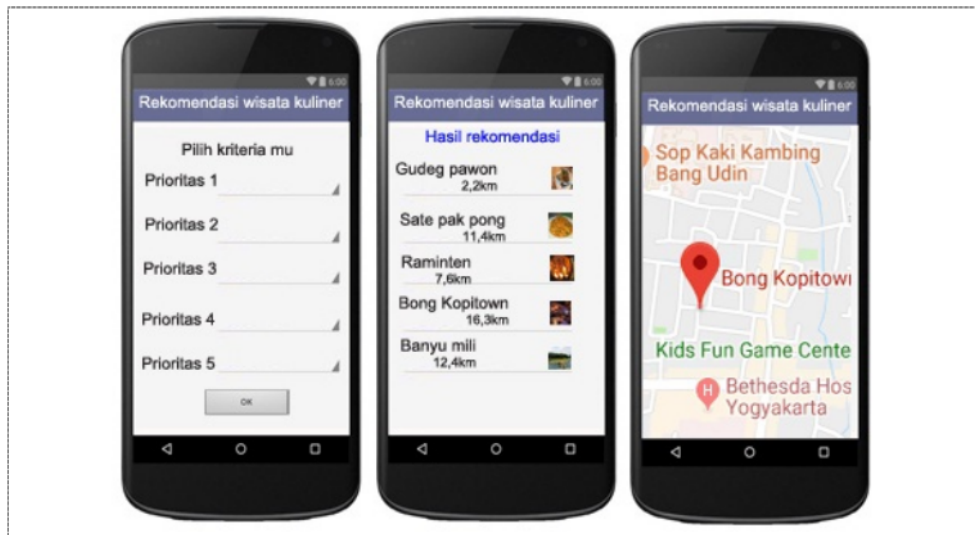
6:00

Rekomendasi wisata kuliner

Pilih kriteria mu

Prioritas 1

Prioritas 2

Prioritas 3

Prioritas 4

Prioritas 5

OK

6:00

Rekomendasi wisata kuliner

Hasil rekomendasi

Gudeg pawon
2,2km

Sate pak pong
11,4km

Raminten
7,6km

Bong Kopitown
16,3km

Banyu mili
12,4km

6:00

Rekomendasi wisata kuliner

Sop Kaki Kambing Bang Udin

Bong Kopitowi

Kids Fun Game Cente

Bethesda Hos Yogyakarta